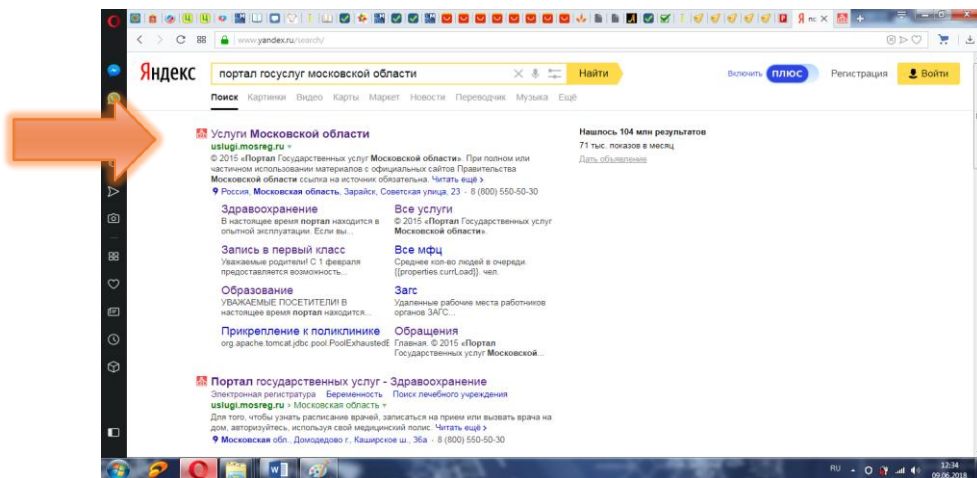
Я пс ×

www.yandex.ru/search/

Яндекс

портал госуслуг московской области

Найти

Включить ПЛЮС

Регистрация

Войти

Поиск Картинки Видео Карты Маркет Новости Переводчик Музыка Ещё

Услуги Московской области

uslugi.mosreg.ru

© 2015 «Портал Государственных услуг Московской области». При полном или частичном использовании материалов с официальных сайтов Правительства Московской области ссылка на источник обязательна. Читать ещё

Россия, Московская область, Зарайск, Советская улица, 23 · 8 (800) 550-50-30

Здравоохранение
В настоящее время портал находится в опытной эксплуатации. Если вы...

Все услуги
© 2015 «Портал Государственных услуг Московской области».

Запись в первый класс
Уважаемые родители! С 1 февраля предоставляется возможность...

Все мфц
Среднее кол-во людей в очереди: {{properties.currLoad}}. чел.

Образование
УВАЖАЕМЫЕ ПОСЕТИТЕЛИ! В настоящее время портал находится...

Загс
Удаленные рабочие места работников органов ЗАГС...

Прикрепление к поликлинике
org.apache.tomcat.jdbc.pool.PoolExhaustedE

Обращения
Главная. © 2015 «Портал Государственных услуг Московской...

Нашлось 104 млн результатов

71 тыс. показов в месяц

Дать объявление

Портал государственных услуг - Здравоохранение

Электронная регистратура Беременность Поиск лечебного учреждения

uslugi.mosreg.ru › Московская область

Для того, чтобы узнать расписание врачей, записаться на прием или вызвать врача на дом, авторизуйтесь, используя свой медицинский полис. Читать ещё

Московская обл., Домодедово г., Каширское ш., 36а · 8 (800) 550-50-30

RU 12:34 09.06.2018